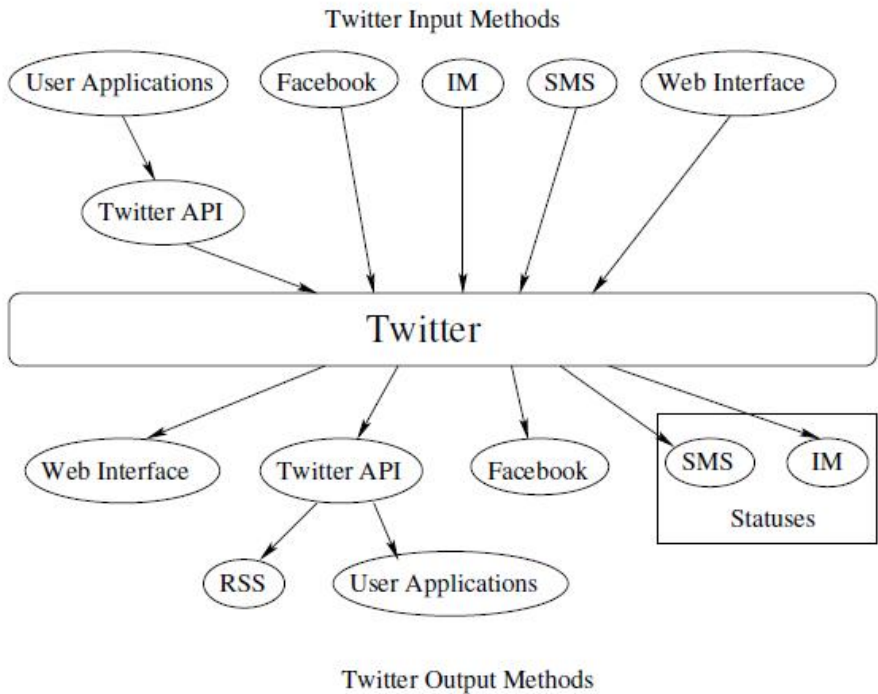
Twitter Input Methods

User Applications

Facebook

IM

SMS

Web Interface

Twitter API

Twitter

Web Interface

Twitter API

Facebook

SMS

IM

Statuses

RSS

User Applications

Twitter Output Methods